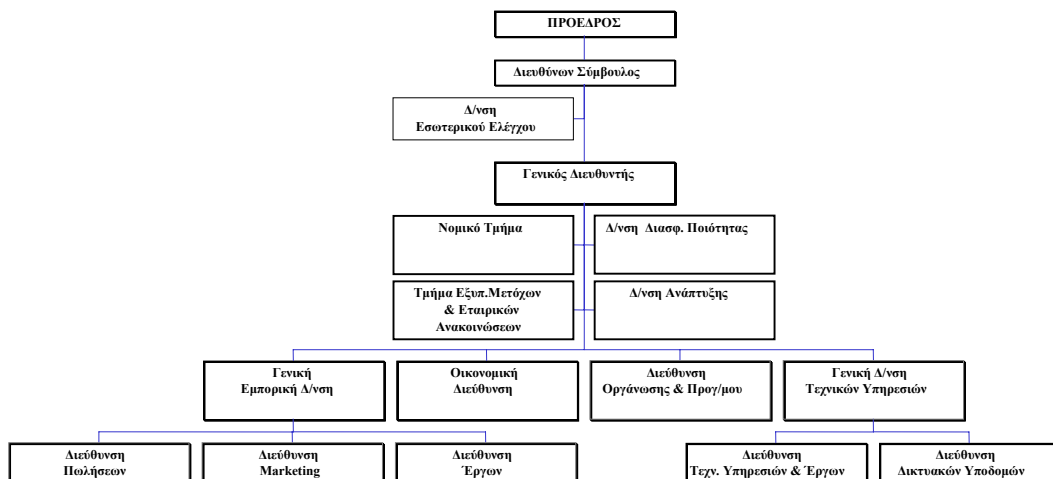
ΠΡΟΕΔΡΟΣ

Διευθύνων Σύμβουλος

Δ/νση Εσωτερικού Ελέγχου

Γενικός Διευθυντής

Νομικό Τμήμα

Δ/νση Διασφ. Ποιότητας

Τμήμα Εξυπ.Μετόχων & Εταιρικών Ανακοινώσεων

Δ/νση Ανάπτυξης

Γενική Εμπορική Δ/νση

Οικονομική Διεύθυνση

Διεύθυνση Οργάνωσης & Προγ/μου

Γενική Δ/νση Τεχνικών Υπηρεσιών

Διεύθυνση Πωλήσεων

Διεύθυνση Marketing

Διεύθυνση Έργων

Διεύθυνση Τεχν. Υπηρεσιών & Έργων

Διεύθυνση Δικτυακών Υποδομών